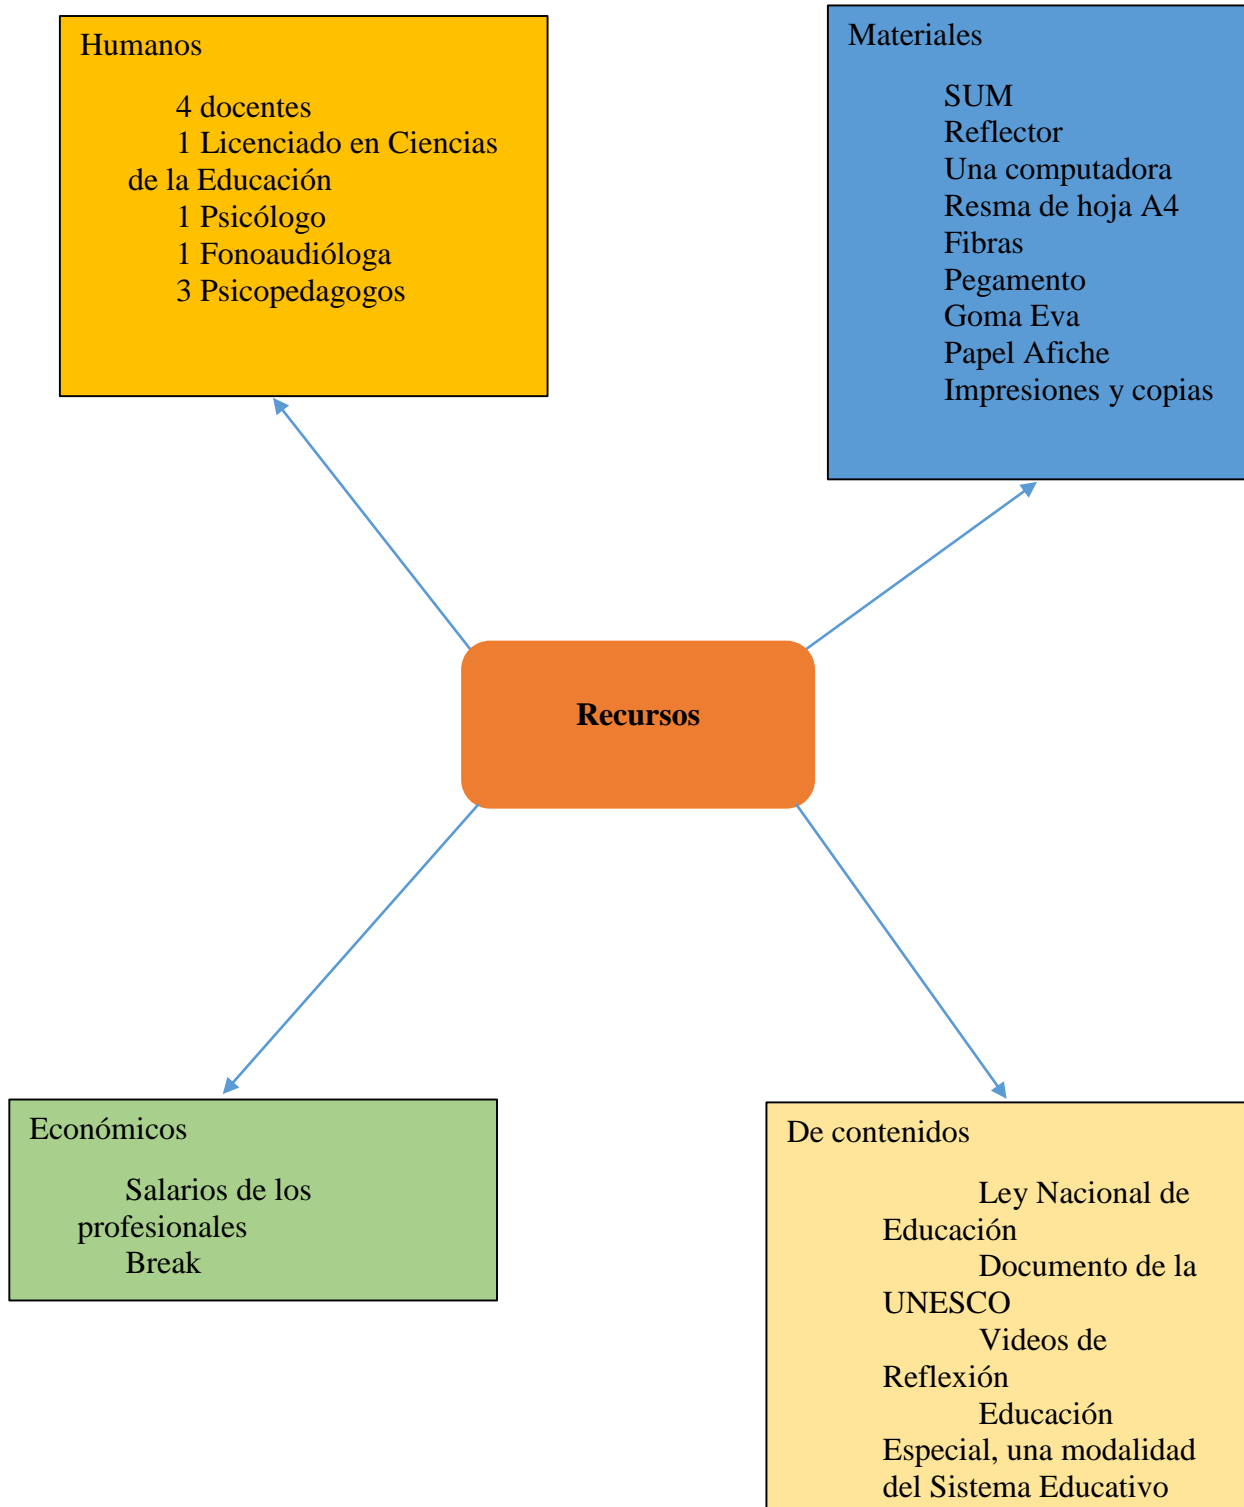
Humanos

4 docentes
1 Licenciado en Ciencias de la Educación
1 Psicólogo
1 Fonoaudióloga
3 Psicopedagogos

Materiales

SUM
Reflector
Una computadora
Resma de hoja A4
Fibras
Pegamento
Goma Eva
Papel Afiche
Impresiones y copias

Recursos

Económicos

Salarios de los profesionales
Break

De contenidos

Ley Nacional de Educación
Documento de la UNESCO
Videos de Reflexión
Educación Especial, una modalidad del Sistema Educativo